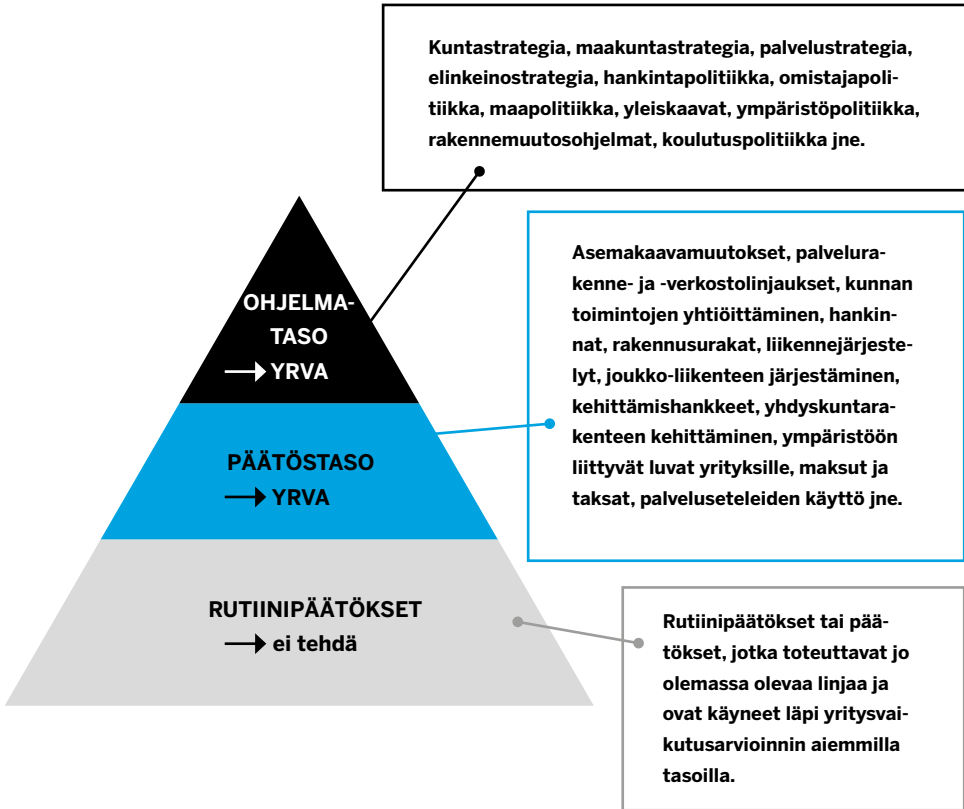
Kuntastrategia, maakuntastrategia, palvelustrategia, elinkeinostrategia, hankintapolitiikka, omistajapolitiikka, maapolitiikka, yleiskaavat, ympäristöpolitiikka, rakennemuutosohjelmat, koulutuspolitiikka jne.

OHJELMATASO
⟶ YRVA

Asemakaavamuutokset, palvelurakenne- ja -verkostolinjaukset, kunnan toimintojen yhtiöittäminen, hankinnat, rakennusurakat, liikennejärjestelyt, joukko-liikenteen järjestäminen, kehittämishankkeet, yhdyskuntarakenteen kehittäminen, ympäristöön liittyvät luvat yrityksille, maksut ja taksat, palveluseteleiden käyttö jne.

PÄÄTÖSTASO
⟶ YRVA

RUTIINIPÄÄTÖKSET
⟶ ei tehdä

Rutiinipäätökset tai päätökset, jotka toteuttavat jo olemassa olevaa linjaa ja ovat käyneet läpi yritysvaikutusarvioinnin aiemmilla tasoilla.